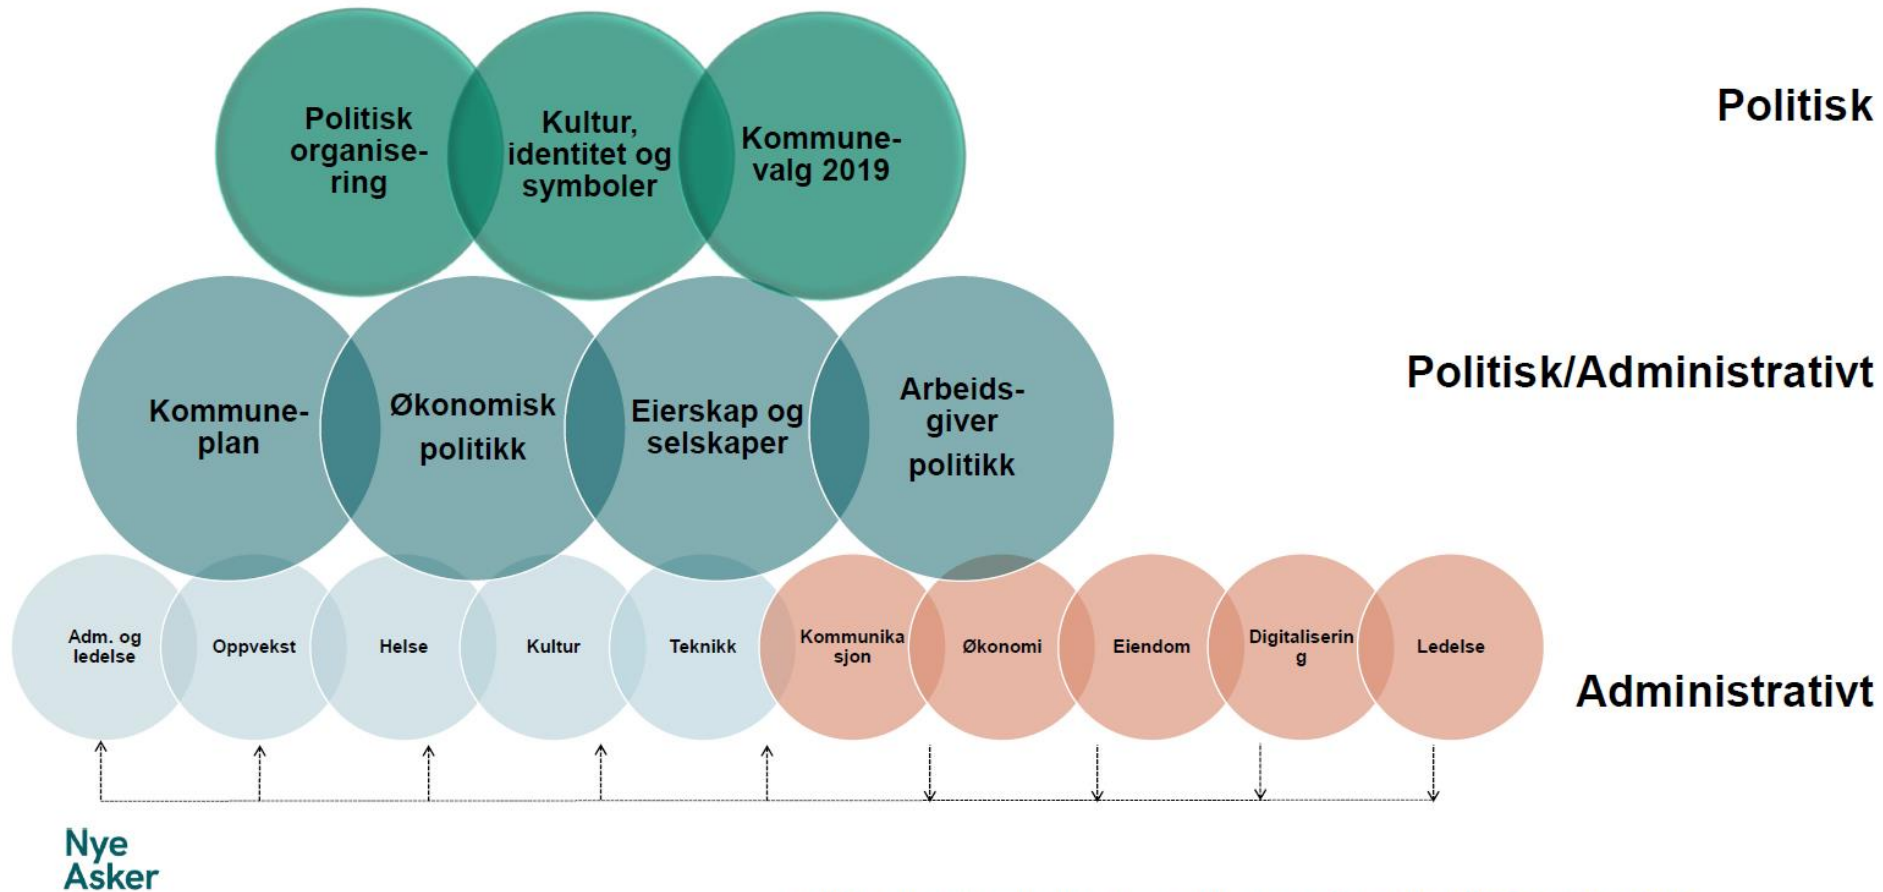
Politisk organisering

Kultur, identitet og symboler

Kommunevalg 2019

Politisk

Kommuneplan

Økonomisk politikk

Eierskap og selskaper

Arbeidsgiver politikk

Politisk/Administrativt

Adm. og ledelse

Oppvekst

Helse

Kultur

Teknikk

Kommunikasjon

Økonomi

Eiendom

Digitalisering

Ledelse

Administrativt

Nye Asker